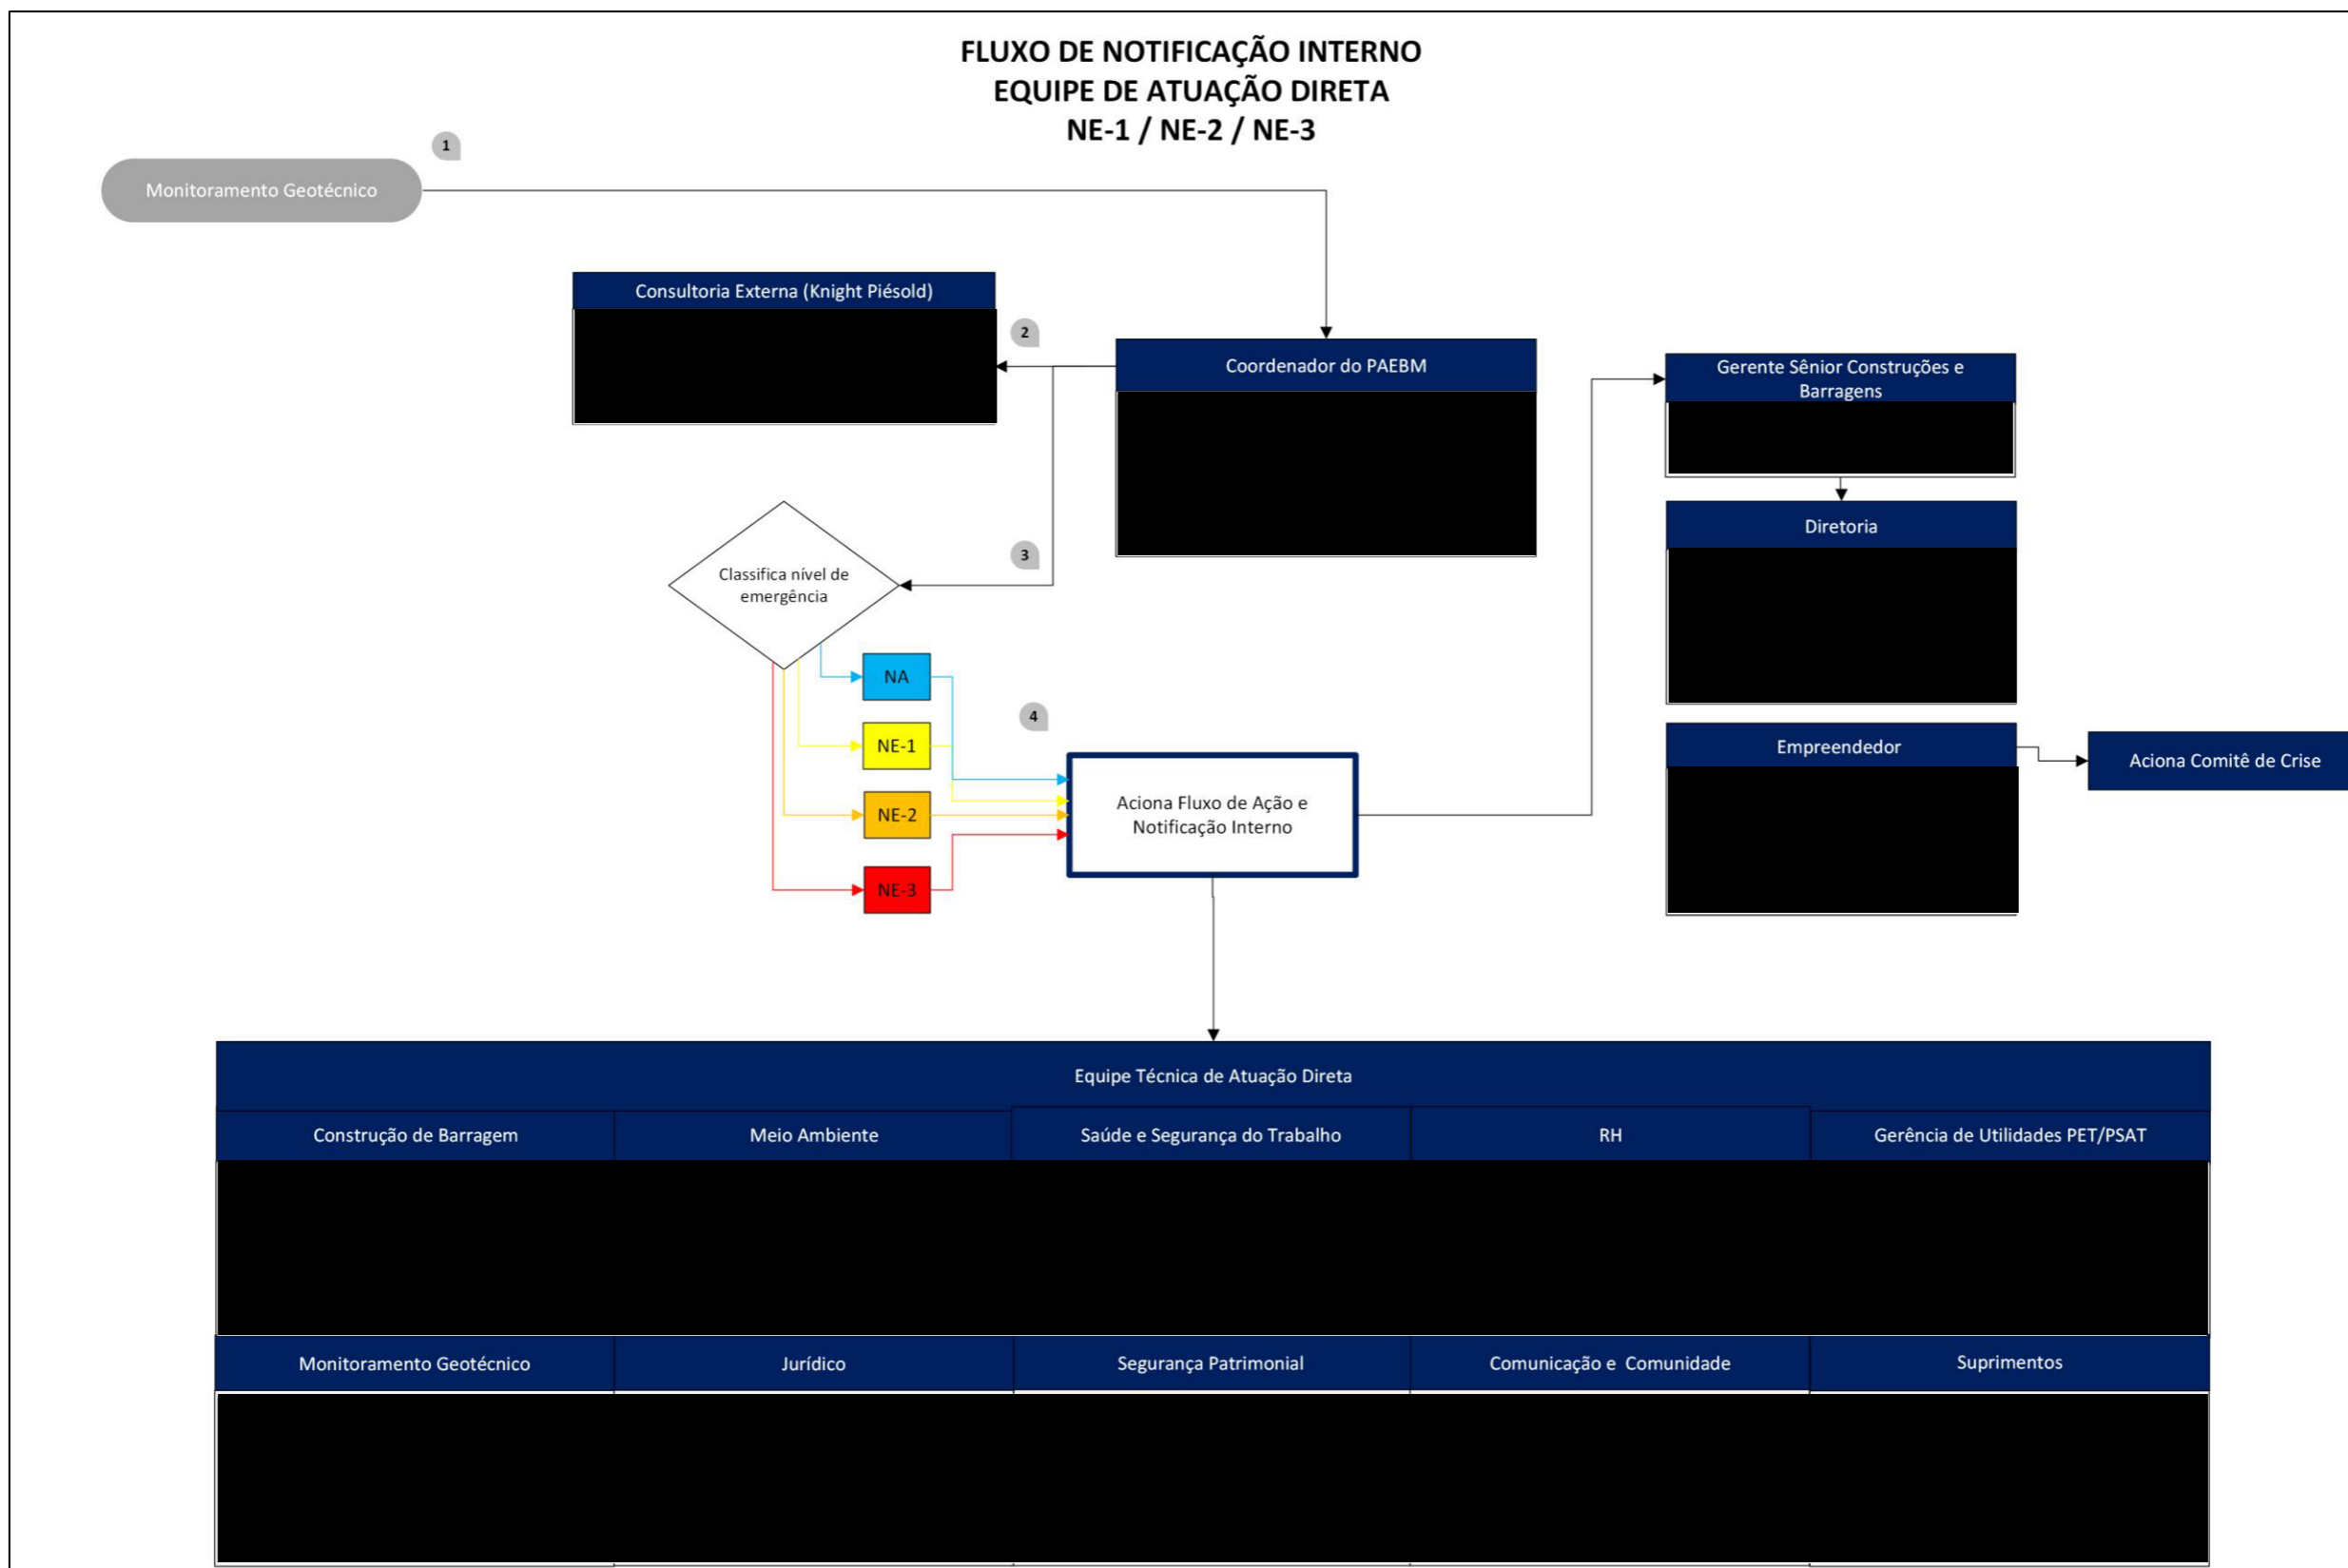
FLUXO DE NOTIFICAÇÃO INTERNO
EQUIPE DE ATUAÇÃO DIRETA
NE-1 / NE-2 / NE-3

1

Monitoramento Geotécnico

Consultoria Externa (Knight Piésold)

2

Coordenador do PAEBM

Gerente Sênior Construções e Barragens

Diretoria

3

Classifica nível de emergência

NA

NE-1

NE-2

NE-3

4

Aciona Fluxo de Ação e Notificação Interno

Empreendedor

Aciona Comitê de Crise

Equipe Técnica de Atuação Direta

| Construção de Barragem | Meio Ambiente | Saúde e Segurança do Trabalho | RH | Gerência de Utilidades PET/PSAT |
|---|---|---|---|---|
| Monitoramento Geotécnico | Jurídico | Segurança Patrimonial | Comunicação e Comunidade | Suprimentos |